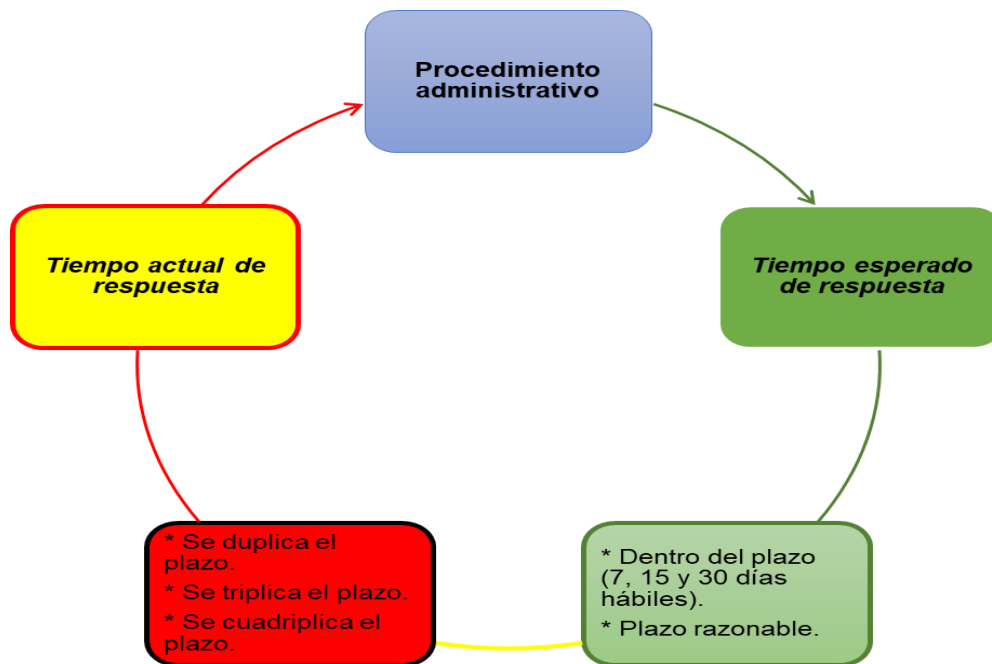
Procedimiento administrativo

Tiempo esperado de respuesta

* Dentro del plazo (7, 15 y 30 días hábiles).

* Plazo razonable.

* Se duplica el plazo.

* Se triplica el plazo.

* Se cuadriplica el plazo.

Tiempo actual de respuesta